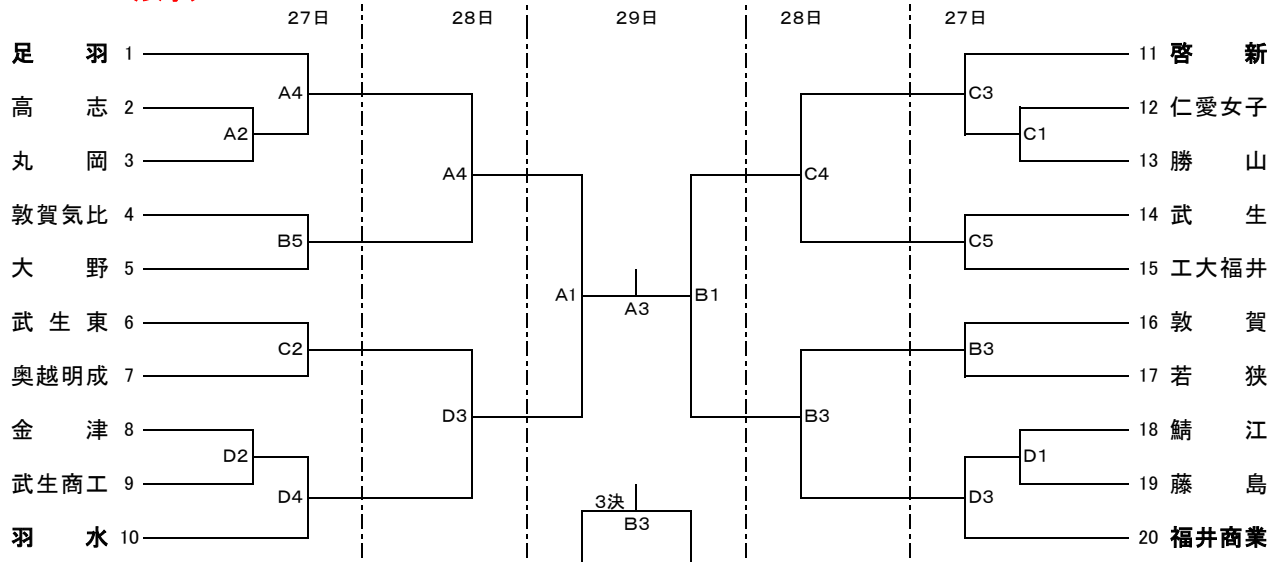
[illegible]

27日 28日 29日 28日 27日

足羽 1
高志 2
丸岡 3
敦賀気比 4
大野 5
武生東 6
奥越明成 7
金津 8
武生商工 9
羽水 10

A4
A2
A4
B5
C2
D3
D2
D4

A1
A3
B1

3決
B3

C3
C1
C4
C5
B3
B3
D1
D3

11 啓新
12 仁愛女子
13 勝山
14 武生
15 工大福井
16 敦賀
17 若狭
18 鯖江
19 藤島
20 福井商業